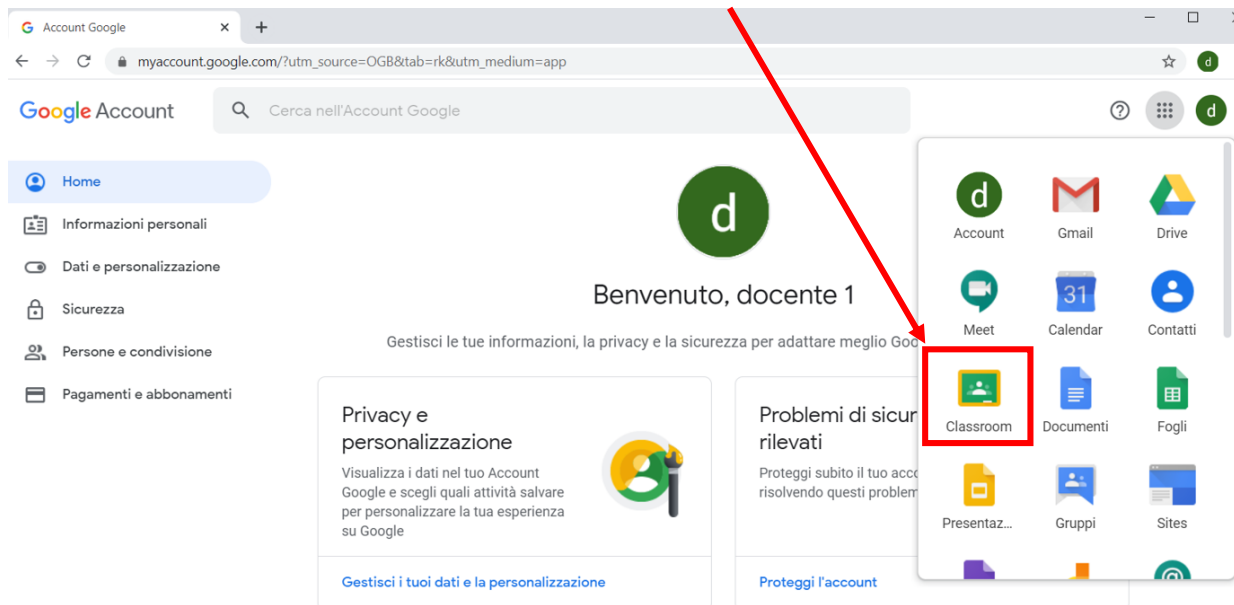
Account Google

myaccount.google.com/?utm_source=OGB&tab=rk&utm_medium=app

d

Google Account

Cerca nell'Account Google

d

Home

Informazioni personali

Dati e personalizzazione

Sicurezza

Persone e condivisione

Pagamenti e abbonamenti

d

Benvenuto, docente 1

Gestisci le tue informazioni, la privacy e la sicurezza per adattare meglio Goo

Privacy e personalizzazione

Visualizza i dati nel tuo Account Google e scegli quali attività salvare per personalizzare la tua esperienza su Google

Gestisci i tuoi dati e la personalizzazione

Problemi di sicur rilevati

Proteggi subito il tuo acco risolvendo questi problem

Proteggi l'account

d
Account

Gmail

Drive

Meet

31
Calendar

Contatti

Classroom

Documenti

Fogli

Presentaz...

Gruppi

Sites